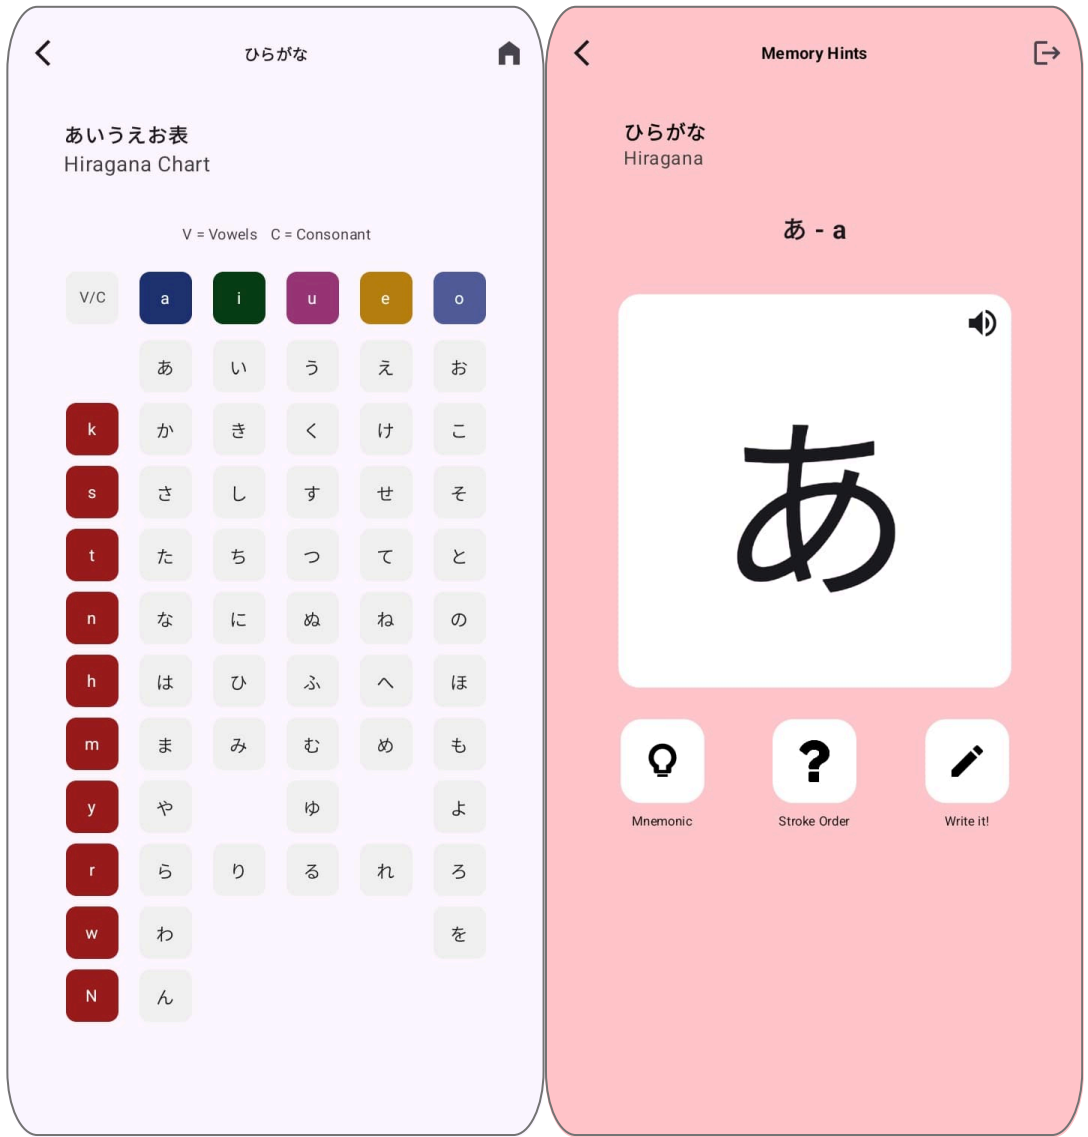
ひらがな

あいうえお表
Hiragana Chart

V = Vowels C = Consonant

| V/C | a | i | u | e | o |
|---|---|---|---|---|---|
| | あ | い | う | え | お |
| k | か | き | く | け | こ |
| s | さ | し | す | せ | そ |
| t | た | ち | つ | て | と |
| n | な | に | ぬ | ね | の |
| h | は | ひ | ふ | へ | ほ |
| m | ま | み | む | め | も |
| y | や | | ゆ | | よ |
| r | ら | り | る | れ | ろ |
| w | わ | | | | を |
| N | ん | | | | |

Memory Hints

ひらがな
Hiragana

あ - a

あ

Mnemonic
Stroke Order
Write it!